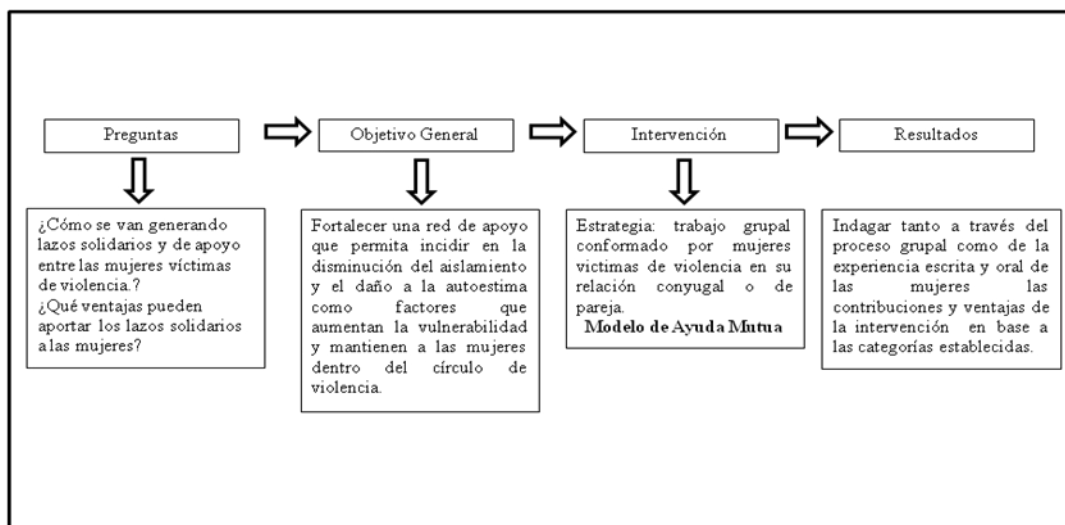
Preguntas

Objetivo General

Intervención

Resultados

¿Cómo se van generando lazos solidarios y de apoyo entre las mujeres víctimas de violencia.?
¿Qué ventajas pueden aportar los lazos solidarios a las mujeres?

Fortalecer una red de apoyo que permita incidir en la disminución del aislamiento y el daño a la autoestima como factores que aumentan la vulnerabilidad y mantienen a las mujeres dentro del círculo de violencia.

Estrategia: trabajo grupal conformado por mujeres victimas de violencia en su relación conyugal o de pareja.
**Modelo de Ayuda Mutua**

Indagar tanto a través del proceso grupal como de la experiencia escrita y oral de las mujeres las contribuciones y ventajas de la intervención en base a las categorías establecidas.